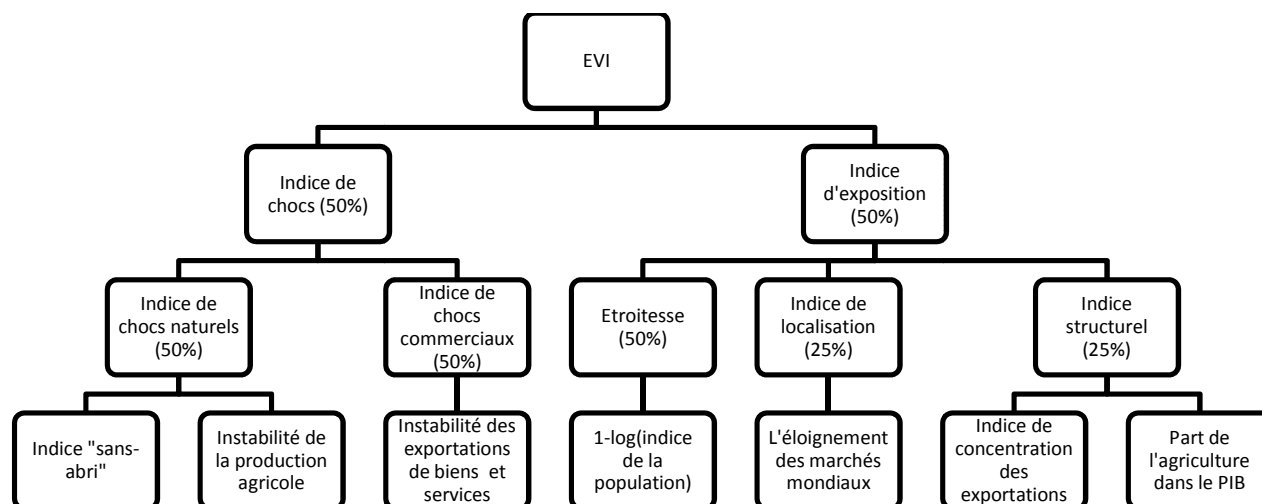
EVI

Indice de chocs (50%)

Indice d'exposition (50%)

Indice de chocs naturels (50%)

Indice de chocs commerciaux (50%)

Etroitesse (50%)

Indice de localisation (25%)

Indice structurel (25%)

Indice "sans-abri"

Instabilité de la production agricole

Instabilité des exportations de biens et services

1-log(indice de la population)

L'éloignement des marchés mondiaux

Indice de concentration des exportations

Part de l'agriculture dans le PIB